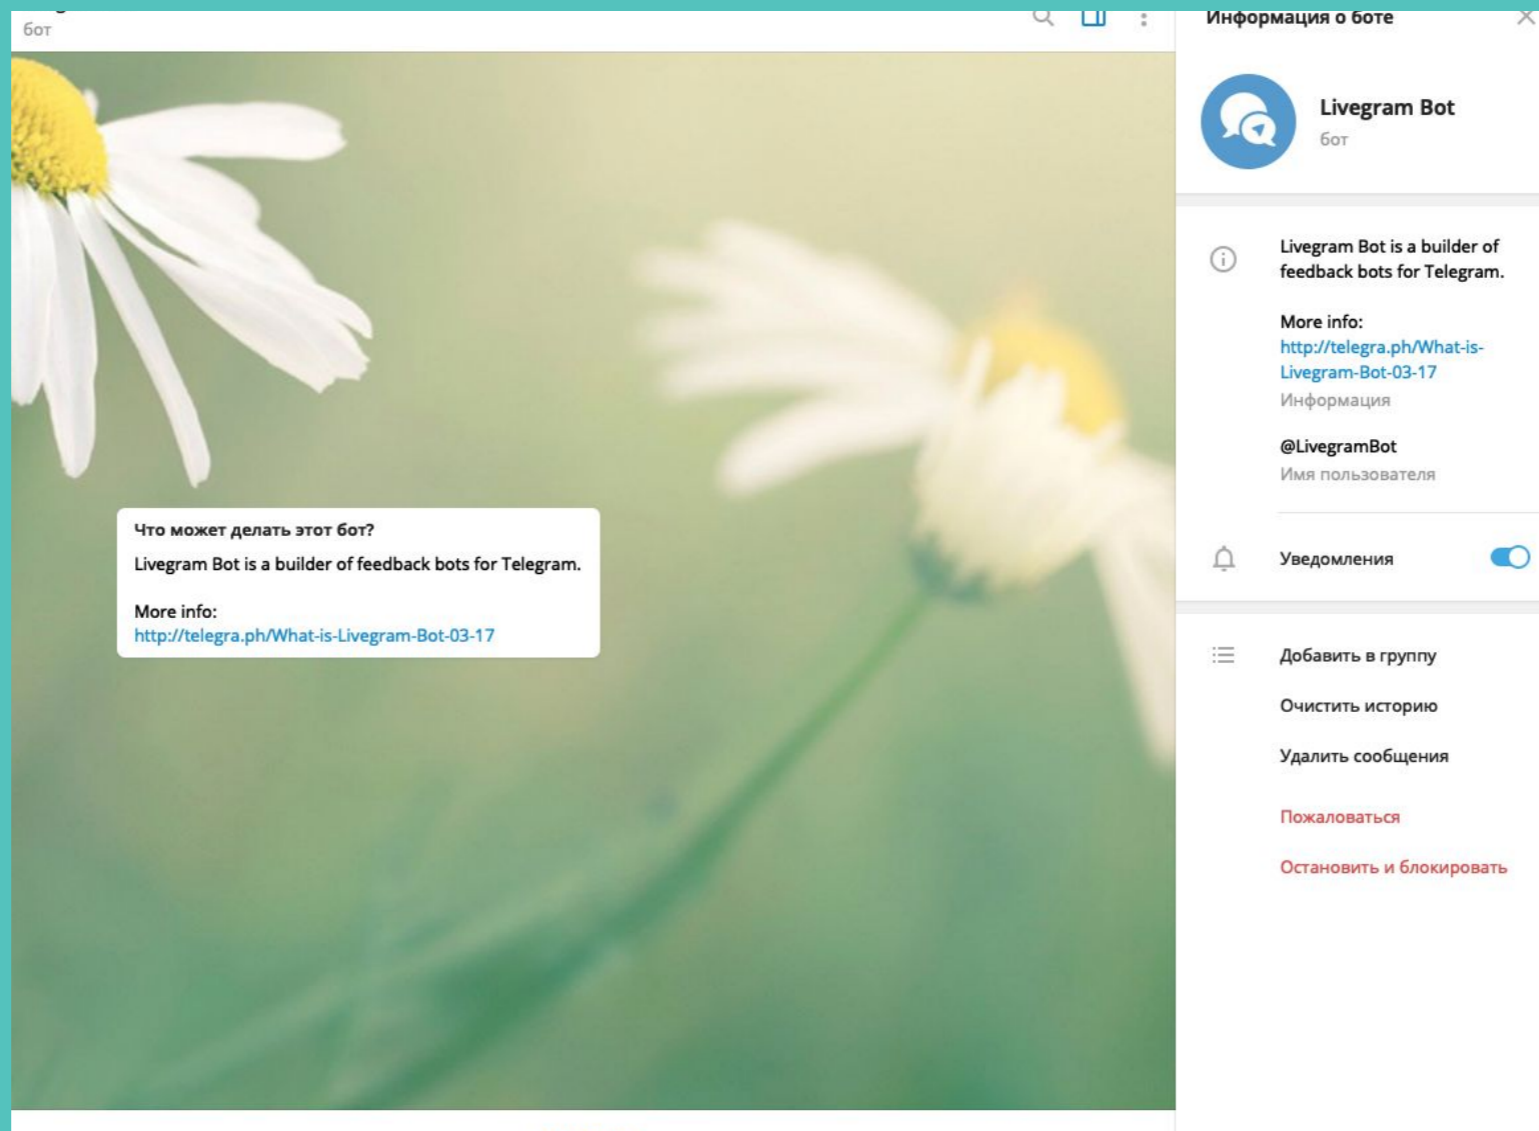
бот

Что может делать этот бот?

Livegram Bot is a builder of feedback bots for Telegram.

More info:
http://telegra.ph/What-is-Livegram-Bot-03-17

Информация о боте

Livegram Bot
бот

Livegram Bot is a builder of feedback bots for Telegram.

More info:
http://telegra.ph/What-is-Livegram-Bot-03-17
Информация

@LivegramBot
Имя пользователя

Уведомления

Добавить в группу

Очистить историю

Удалить сообщения

Пожаловаться

Остановить и блокировать